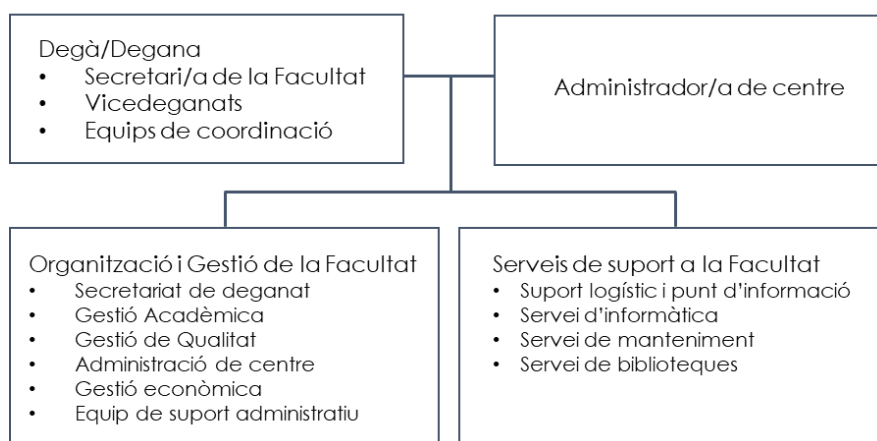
Degà/Degana
- Secretari/a de la Facultat
- Vicedeganats
- Equips de coordinació

Administrador/a de centre

Organització i Gestió de la Facultat
- Secretariat de deganat
- Gestió Acadèmica
- Gestió de Qualitat
- Administració de centre
- Gestió econòmica
- Equip de suport administratiu

Serveis de suport a la Facultat
- Suport logístic i punt d'informació
- Servei d'informàtica
- Servei de manteniment
- Servei de biblioteques